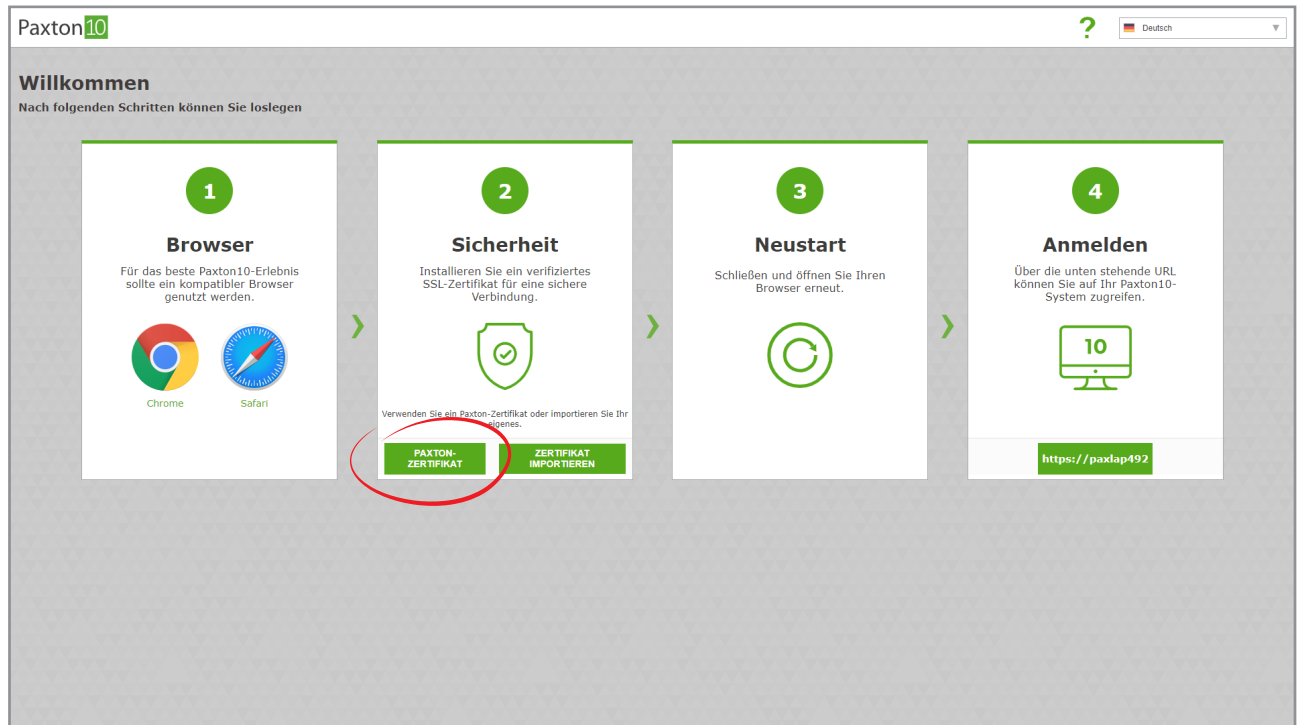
Paxton10

?

Deutsch

Willkommen

Nach folgenden Schritten können Sie loslegen

1

Browser

Für das beste Paxton10-Erlebnis sollte ein kompatibler Browser genutzt werden.

Chrome

Safari

2

Sicherheit

Installieren Sie ein verifiziertes SSL-Zertifikat für eine sichere Verbindung.

Verwenden Sie ein Paxton-Zertifikat oder importieren Sie Ihr eigenes.

PAXTON-ZERTIFIKAT

ZERTIFIKAT IMPORTIEREN

3

Neustart

Schließen und öffnen Sie Ihren Browser erneut.

4

Anmelden

Über die unten stehende URL können Sie auf Ihr Paxton10-System zugreifen.

10

https://paxlap492